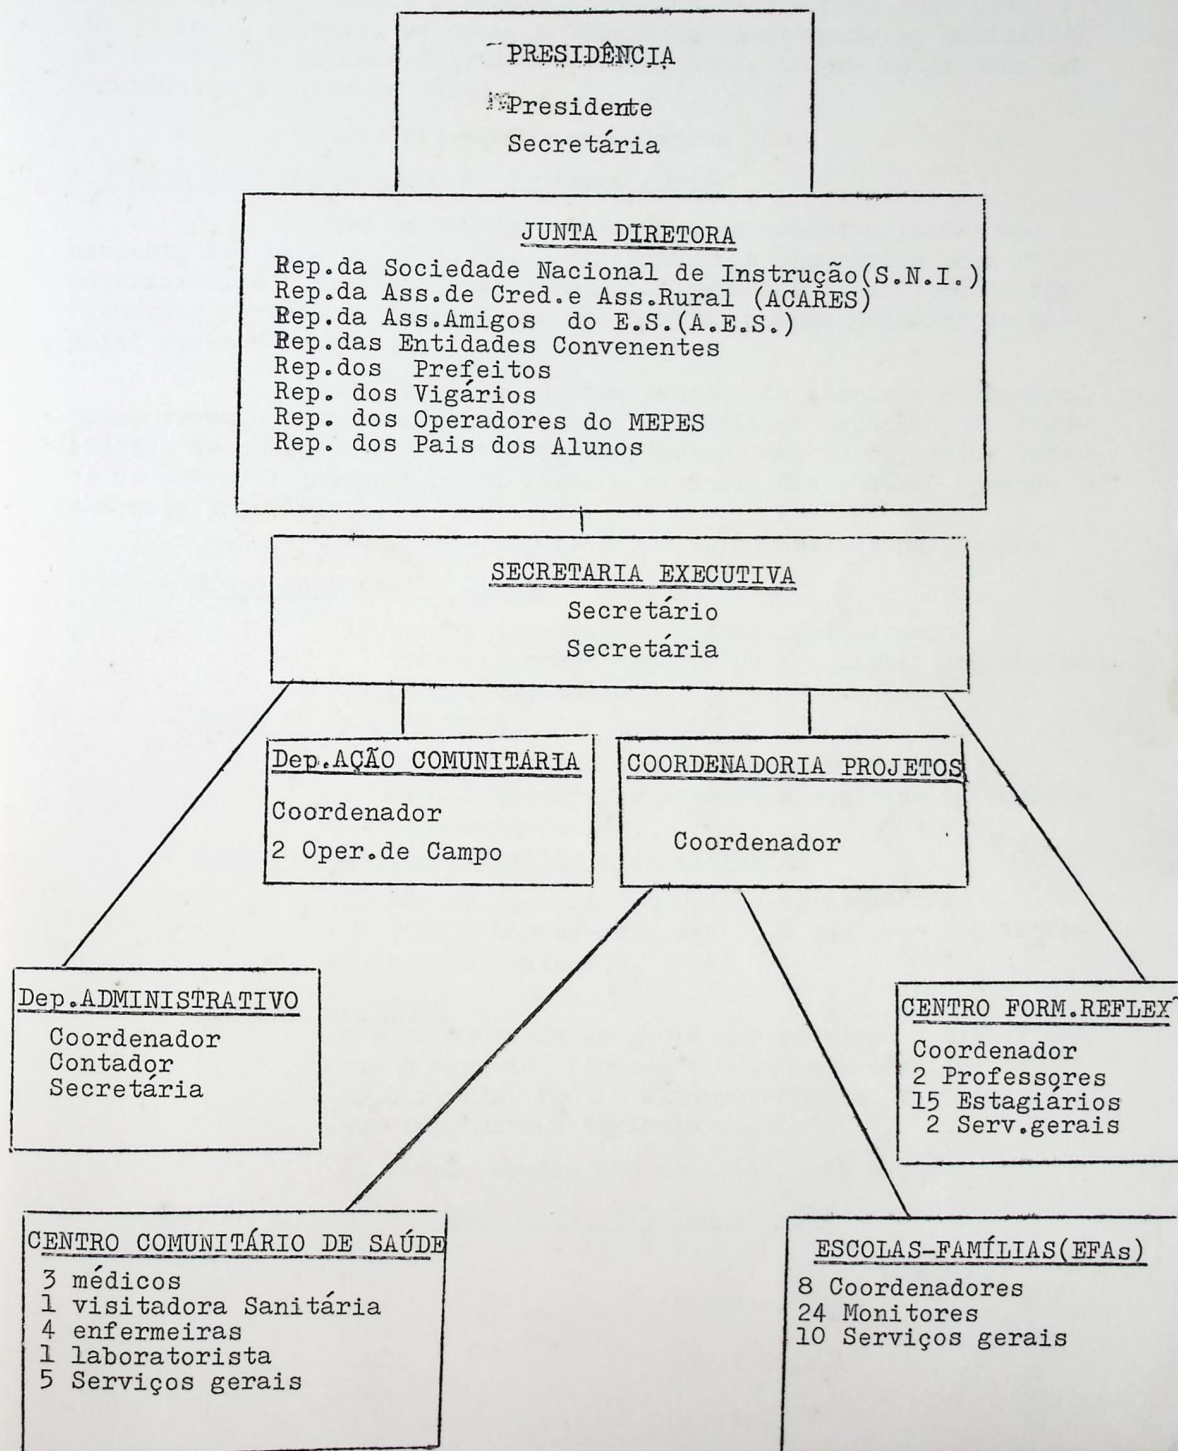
PRESIDÊNCIA
Presidente
Secretária

JUNTA DIRETORA
Rep.da Sociedade Nacional de Instrução(S.N.I.)
Rep.da Ass.de Cred.e Ass.Rural (ACARES)
Rep.da Ass.Amigos do E.S.(A.E.S.)
Rep.das Entidades Convenentes
Rep.dos Prefeitos
Rep. dos Vigários
Rep. dos Operadores do MEPES
Rep. dos Pais dos Alunos

SECRETARIA EXECUTIVA
Secretário
Secretária

Dep.AÇÃO COMUNITÁRIA
Coordenador
2 Oper.de Campo

COORDENADORIA PROJETOS
Coordenador

Dep.ADMINISTRATIVO
Coordenador
Contador
Secretária

CENTRO FORM.REFLEX
Coordenador
2 Professores
15 Estagiários
2 Serv.gerais

CENTRO COMUNITÁRIO DE SAÚDE
3 médicos
1 visitadora Sanitária
4 enfermeiras
1 laboratorista
5 Serviços gerais

ESCOLAS-FAMÍLIAS(EFAs)
8 Coordenadores
24 Monitores
10 Serviços gerais